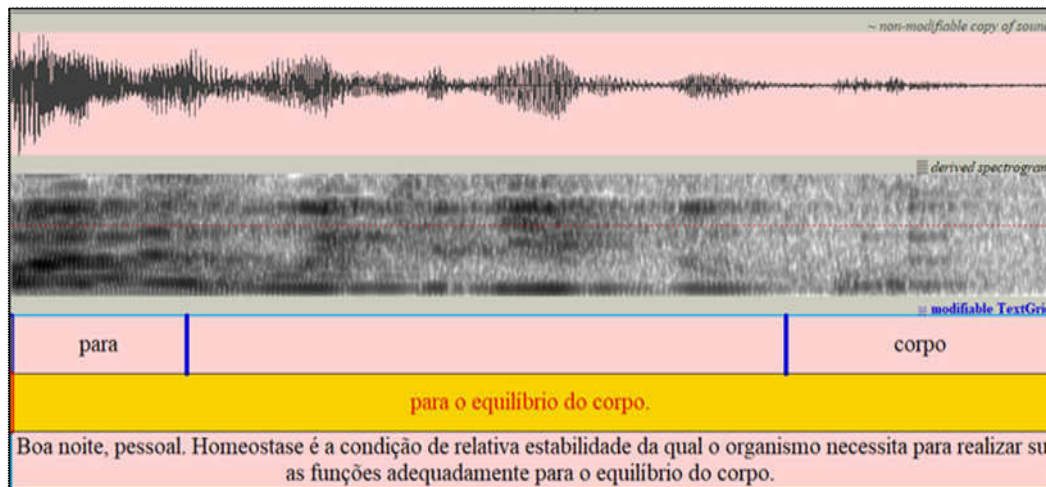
~ non-modifiable copy of sound

derived spectrogram

modifiable TextGrid

| para | | corpo |
|---|---|---|

para o equilíbrio do corpo.

Boa noite, pessoal. Homeostase é a condição de relativa estabilidade da qual o organismo necessita para realizar su as funções adequadamente para o equilíbrio do corpo.